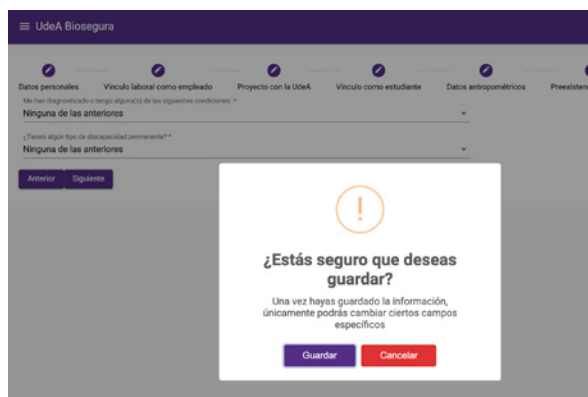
≡ UdeA Biosegura

Datos personales
Vínculo laboral como empleado
Proyecto con la UdeA
Vínculo como estudiante
Datos antropométricos
Preexisten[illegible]

Me han diagnosticado o tengo alguna(s) de las siguientes condiciones: *
Ninguna de las anteriores

¿Tienes algún tipo de discapacidad permanente? *
Ninguna de las anteriores

Anterior
Siguiente

!

¿Estás seguro que deseas guardar?

Una vez hayas guardado la información, únicamente podrás cambiar ciertos campos específicos

Guardar
Cancelar